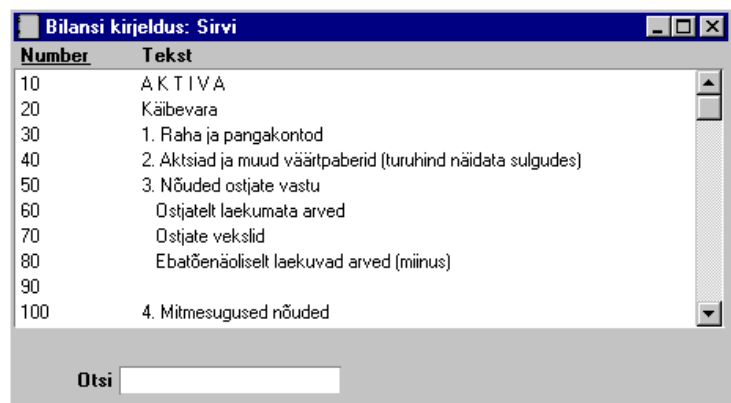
Bilansi kirjeldus: Sirvi

| Number | Tekst |
|---|---|
| 10 | A K T I V A |
| 20 | Käibevara |
| 30 | 1. Raha ja pangakontod |
| 40 | 2. Aktsiad ja muud väärtpaberid (turuhind näidata sulgudes) |
| 50 | 3. Nõuded ostjate vastu |
| 60 | Ostjatelt laekumata arved |
| 70 | Ostjate vekslid |
| 80 | Ebatõenäoliselt laekuvad arved (miinus) |
| 90 | |
| 100 | 4. Mitmesugused nõuded |

Otsi